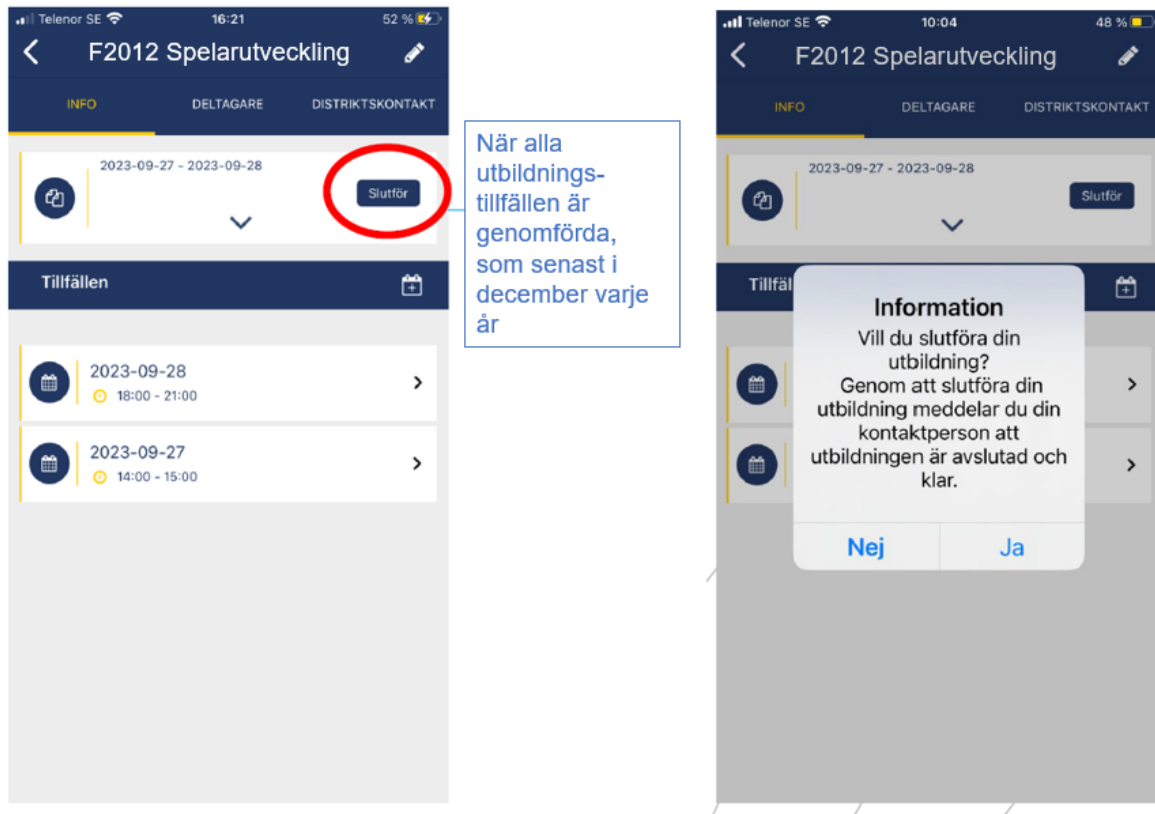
Telenor SE 16:21 52 %

F2012 Spelarutveckling

INFO DELTAGARE DISTRIKTSKONTAKT

2023-09-27 - 2023-09-28

Slutför

Tillfällen

2023-09-28
18:00 - 21:00

2023-09-27
14:00 - 15:00

När alla utbildningstillfällen är genomförda, som senast i december varje år

Telenor SE 10:04 48 %

F2012 Spelarutveckling

INFO DELTAGARE DISTRIKTSKONTAKT

2023-09-27 - 2023-09-28

Slutför

Tillfä

Information
Vill du slutföra din utbildning?
Genom att slutföra din utbildning meddelar du din kontaktperson att utbildningen är avslutad och klar.

Nej Ja